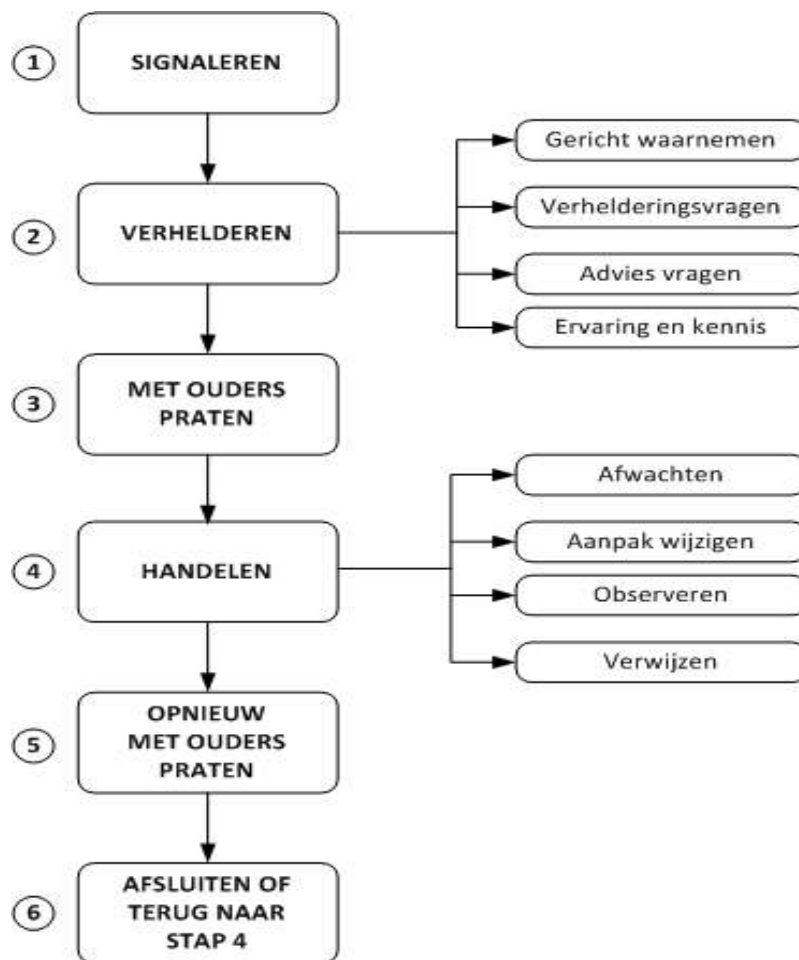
1 SIGNALEREN

2 VERHELDEREN

Gericht waarnemen

Verhelderingsvragen

Advies vragen

Ervaring en kennis

3 MET OUDERS PRATEN

4 HANDELEN

Afwachten

Aanpak wijzigen

Observeren

Verwijzen

5 OPNIEUW MET OUDERS PRATEN

6 AFSLUITEN OF TERUG NAAR STAP 4